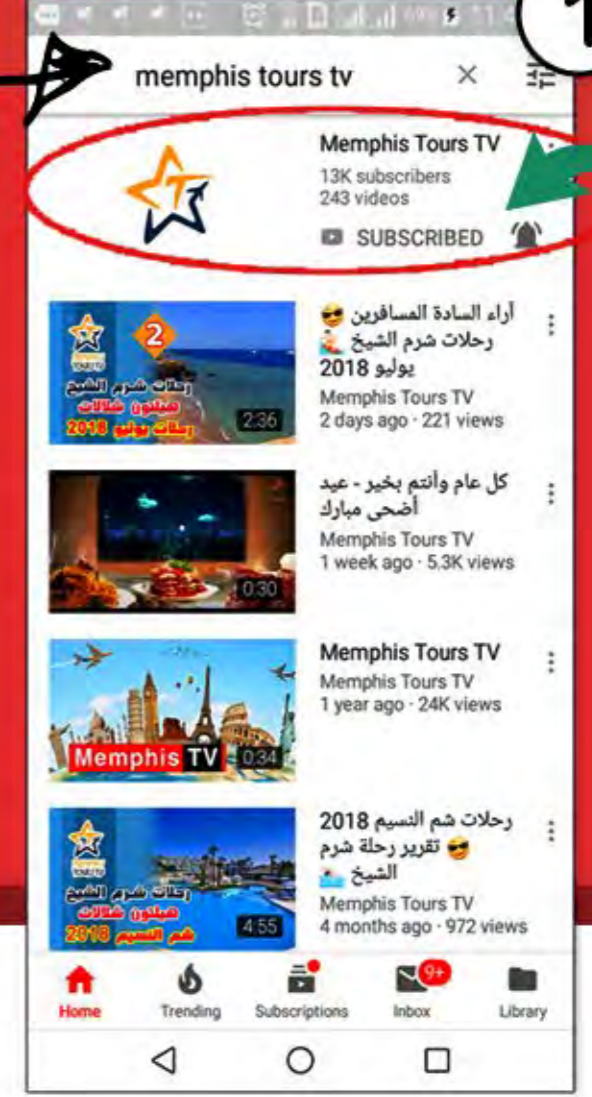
memphis tours tv

Memphis Tours TV
13K subscribers
243 videos
SUBSCRIBED

2
رحلات شرم الشيخ
هيلتون شلالات
رحلات يوليو 2018
2:36
آراء السادة المسافرين 😎 رحلات شرم الشيخ يوليو 2018
Memphis Tours TV
2 days ago · 221 views

0:30
كل عام وأنتم بخير - عيد أضحى مبارك
Memphis Tours TV
1 week ago · 5.3K views

Memphis TV
0:34
Memphis Tours TV
Memphis Tours TV
1 year ago · 24K views

رحلات شرم الشيخ
هيلتون شلالات
شم النسيم 2018
4:55
رحلات شم النسيم 2018 تقرير رحلة شرم الشيخ 😎
Memphis Tours TV
4 months ago · 972 views

Home
Trending
Subscriptions
9+
Inbox
Library